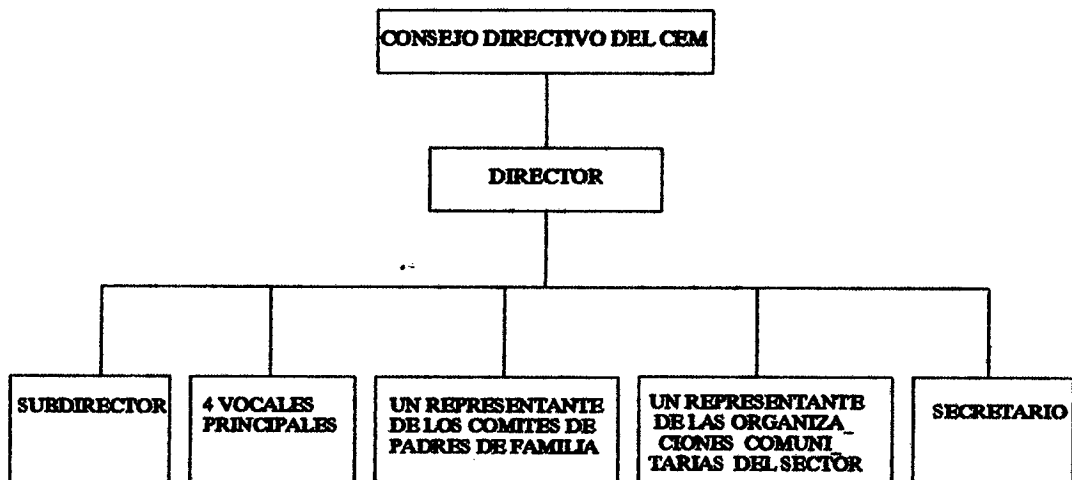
CONSEJO DIRECTIVO DEL CEM

DIRECTOR

SUBDIRECTOR

4 VOCALES PRINCIPALES

UN REPRESENTANTE DE LOS COMITES DE PADRES DE FAMILIA

UN REPRESENTANTE DE LAS ORGANIZA_ CIONES COMUNI_ TARIAS DEL SECTOR

SECRETARIO